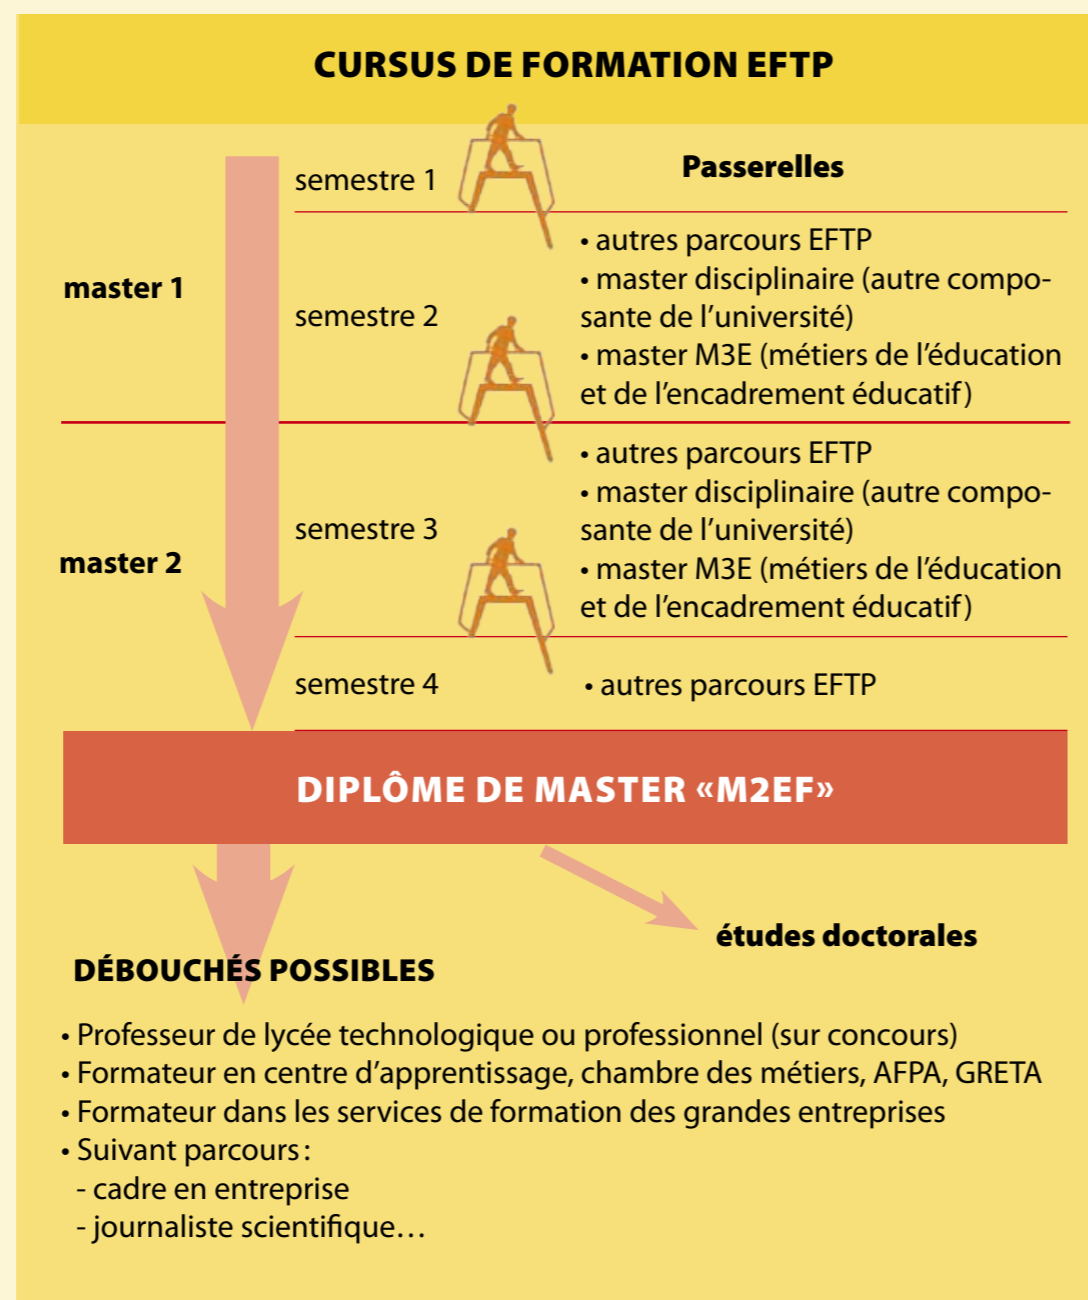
CURSUS DE FORMATION EFTP

semestre 1

Passerelles

master 1

semestre 2

• autres parcours EFTP
• master disciplinaire (autre composante de l'université)
• master M3E (métiers de l'éducation et de l'encadrement éducatif)

master 2

semestre 3

• autres parcours EFTP
• master disciplinaire (autre composante de l'université)
• master M3E (métiers de l'éducation et de l'encadrement éducatif)

semestre 4

• autres parcours EFTP

DIPLÔME DE MASTER «M2EF»

études doctorales

DÉBOUCHÉS POSSIBLES

• Professeur de lycée technologique ou professionnel (sur concours)
• Formateur en centre d'apprentissage, chambre des métiers, AFPA, GRETA
• Formateur dans les services de formation des grandes entreprises
• Suivant parcours :
- cadre en entreprise
- journaliste scientifique…